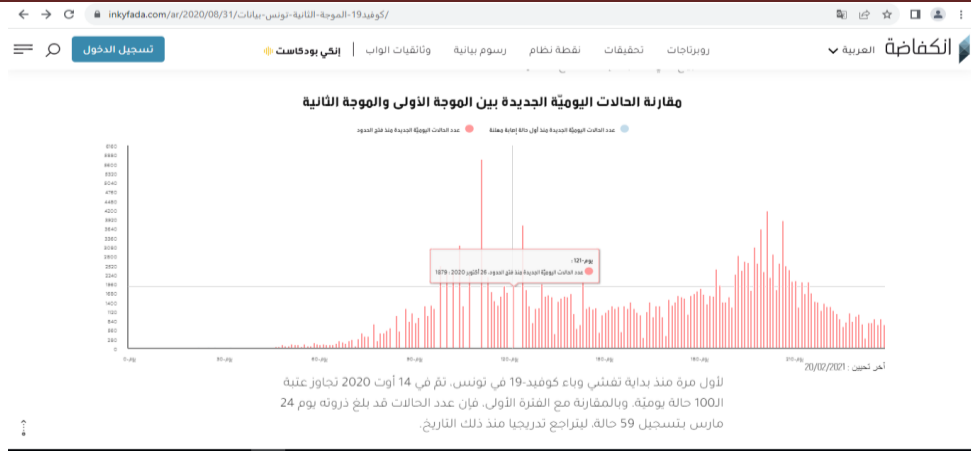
inkyfada.com/ar/2020/08/31/كوفيد19-الموجة-الثانية-تونس-بيانات/

انكفاضة العربية روبرتاجات تحقيقات نقطة نظام رسوم بيانية وثائقيات الواب | إنكي بودكاست تسجيل الدخول

مقارنة الحالات اليوميّة الجديدة بين الموجة الأولى والموجة الثانية

عدد الحالات اليوميّة الجديدة منذ أول حالة إصابة معلنة عدد الحالات اليوميّة الجديدة منذ فتح الحدود

يوم 121 :
عدد الحالات اليوميّة الجديدة منذ فتح الحدود، 26 أكتوبر 2020 : 1879

آخر تحيين : 20/12/2021

لأول مرة منذ بداية تفشي وباء كوفيد-19 في تونس. تمّ في 14 أوت 2020 تجاوز عتبة الـ100 حالة يوميّة. وبالمقارنة مع الفترة الأولى، فإن عدد الحالات قد بلغ ذروته يوم 24 مارس بتسجيل 59 حالة، ليتراجع تدريجيا منذ ذلك التاريخ.